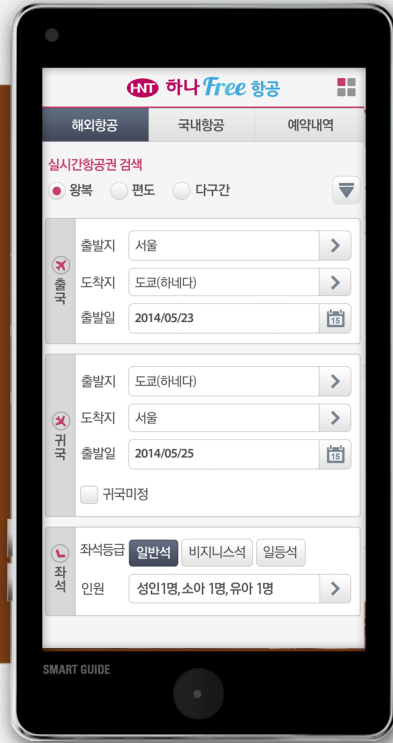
HNT 하나 Free 항공

해외항공 | 국내항공 | 예약내역

실시간항공권 검색

왕복 편도 다구간

출국
출발지 서울
도착지 도쿄(하네다)
출발일 2014/05/23

귀국
출발지 도쿄(하네다)
도착지 서울
출발일 2014/05/25
귀국미정

좌석
좌석등급 일반석 비지니스석 일등석
인원 성인1명, 소아 1명, 유아 1명

SMART GUIDE